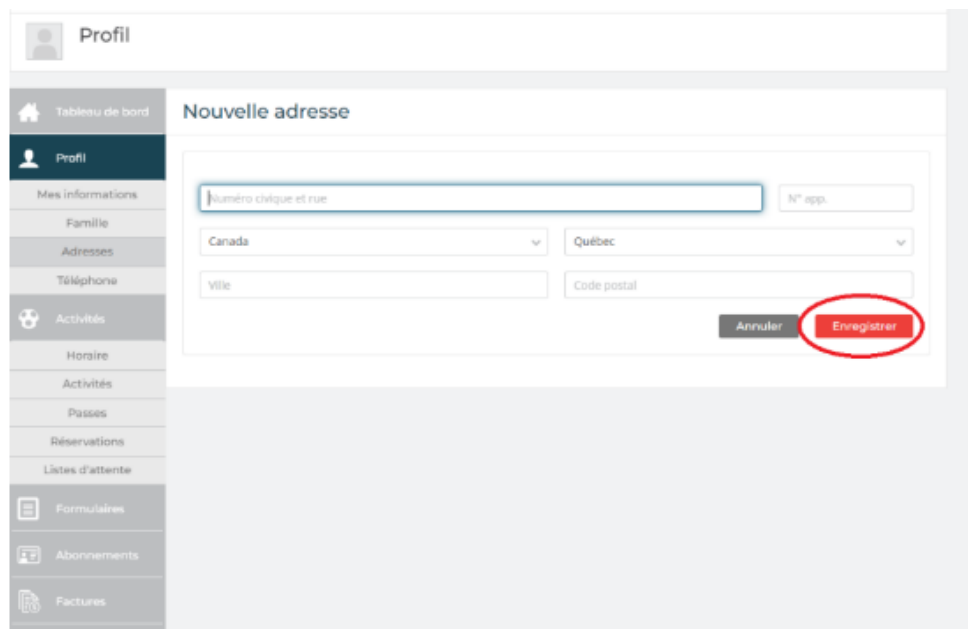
Profil

Tableau de bord
Profil
Mes informations
Famille
Adresses
Téléphone
Activités
Horaire
Activités
Passes
Réservations
Listes d'attente
Formulaires
Abonnements
Factures

Nouvelle adresse

Numéro civique et rue
N° app.
Canada
Québec
Ville
Code postal
Annuler
Enregistrer